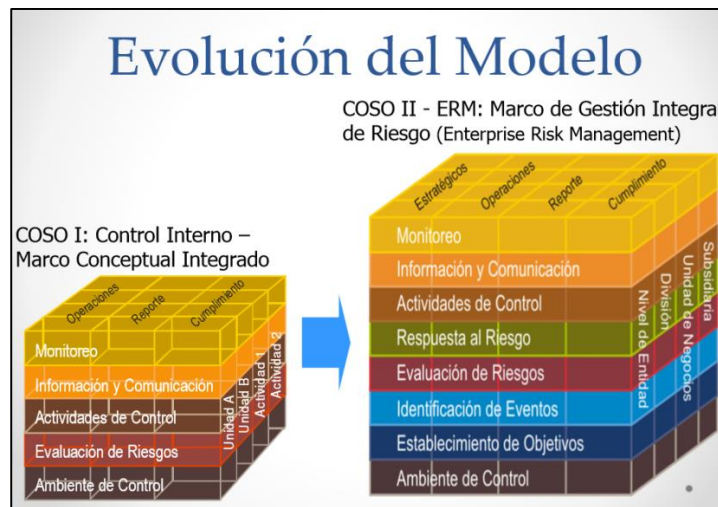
Evolución del Modelo

COSO II - ERM: Marco de Gestión Integra de Riesgo (Enterprise Risk Management)

COSO I: Control Interno – Marco Conceptual Integrado

Operaciones
Reporte
Cumplimiento

Monitoreo
Información y Comunicación
Actividades de Control
Evaluación de Riesgos
Ambiente de Control

Unidad A
Unidad B
Actividad 1
Actividad 2

Estratégicos
Operaciones
Reporte
Cumplimiento

Monitoreo
Información y Comunicación
Actividades de Control
Respuesta al Riesgo
Evaluación de Riesgos
Identificación de Eventos
Establecimiento de Objetivos
Ambiente de Control

Nivel de Entidad
División
Unidad de Negocios
Subsidiaria